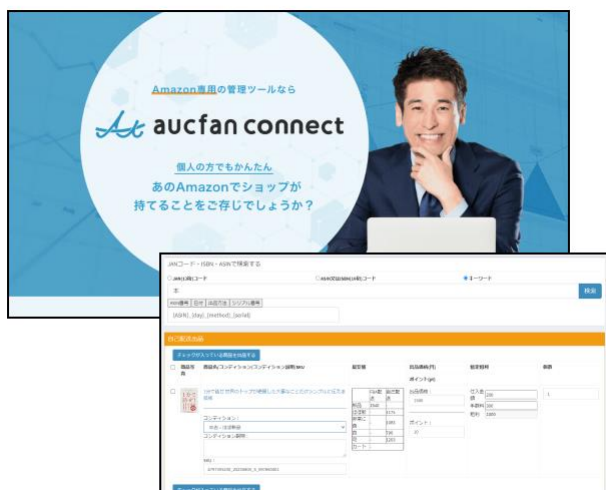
Amazon専用の管理ツールなら

aucfan connect

個人の方でもかんたん
あのAmazonでショップが
持てることをご存じでしょうか？

JANコード・ISBN・ASINで検索する

JAN以外コード

ASIN変換(ISBN)以外コード

キーワード

検索

ASIN番号 | 日付 | 出品方法 | シリアル番号

{ASIN}_{day}_{method}_{serial}

チェック入っている商品を出品する

商品名/コンディション/コンディション説明/SKU

設定額

出品価格(円)

ポイント(pt)

設定期間

数量

コンディション：

コンディション説明：

SKU：

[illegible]